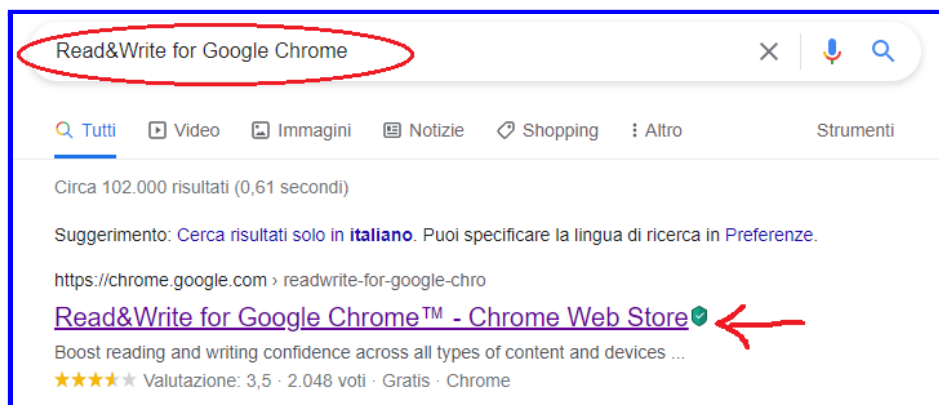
Read&Write for Google Chrome

Tutti Video Immagini Notizie Shopping Altro Strumenti

Circa 102.000 risultati (0,61 secondi)

Suggerimento: Cerca risultati solo in **italiano**. Puoi specificare la lingua di ricerca in Preferenze.

https://chrome.google.com › readwrite-for-google-chro

Read&Write for Google Chrome™ - Chrome Web Store

Boost reading and writing confidence across all types of content and devices ...

Valutazione: 3,5 · 2.048 voti · Gratis · Chrome